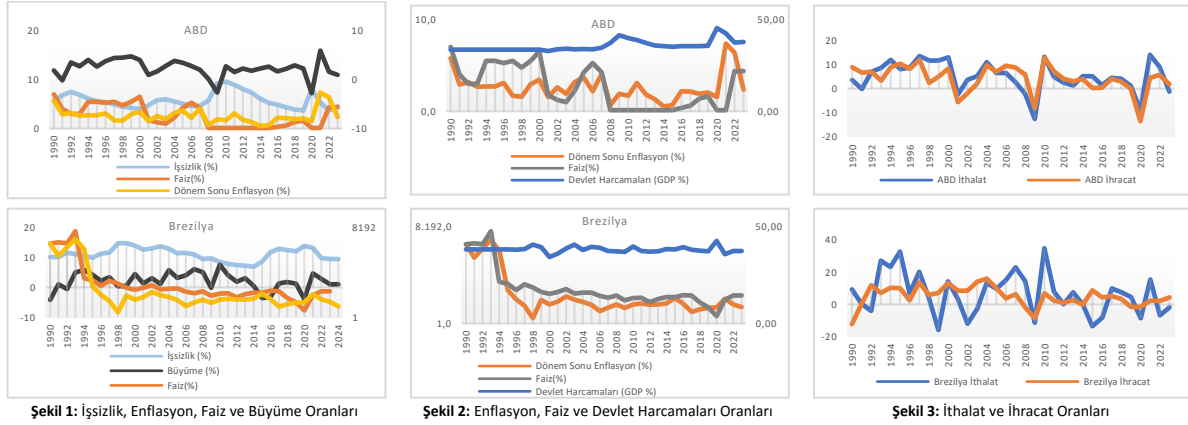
ABD

20
10
0
10
0
-10

1990 1992 1994 1996 1998 2000 2002 2004 2006 2008 2010 2012 2014 2016 2018 2020 2022

İşsizlik (%)
Faiz(%)
Dönem Sonu Enflasyon (%)

Brezilya

8192
1
20
10
0
-10

1990 1992 1994 1996 1998 2000 2002 2004 2006 2008 2010 2012 2014 2016 2018 2020 2022 2024

İşsizlik (%)
Büyüme (%)
Faiz(%)

**Şekil 1:** İşsizlik, Enflasyon, Faiz ve Büyüme Oranları

ABD

10,0
0,0
50,00
0,00

1990 1992 1994 1996 1998 2000 2002 2004 2006 2008 2010 2012 2014 2016 2018 2020 2022

Dönem Sonu Enflasyon (%)
Faiz(%)
Devlet Harcamaları (GDP %)

Brezilya

8.192,0
1,0
50,00
0,00

1990 1992 1994 1996 1998 2000 2002 2004 2006 2008 2010 2012 2014 2016 2018 2020 2022

Dönem Sonu Enflasyon (%)
Faiz(%)
Devlet Harcamaları (GDP %)

**Şekil 2:** Enflasyon, Faiz ve Devlet Harcamaları Oranları

20
10
0
-10
-20

1990 1992 1994 1996 1998 2000 2002 2004 2006 2008 2010 2012 2014 2016 2018 2020 2022

ABD İthalat
ABD İhracat

40
20
0
-20

1990 1992 1994 1996 1998 2000 2002 2004 2006 2008 2010 2012 2014 2016 2018 2020 2022

Brezilya İthalat
Brezilya İhracat

**Şekil 3:** İthalat ve İhracat Oranları